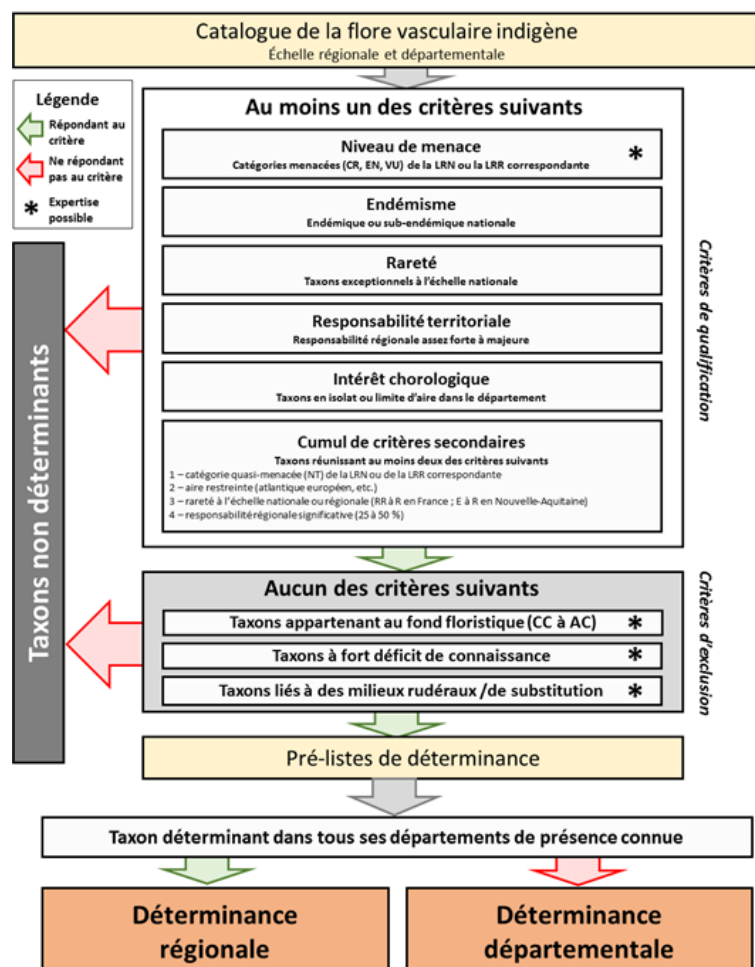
Catalogue de la flore vasculaire indigène
Échelle régionale et départementale

Légende
Répondant au critère
Ne répondant pas au critère
* Expertise possible

Au moins un des critères suivants

Niveau de menace
Catégories menacées (CR, EN, VU) de la LRN ou la LRR correspondante *

Endémisme
Endémique ou sub-endémique nationale

Rareté
Taxons exceptionnels à l'échelle nationale

Responsabilité territoriale
Responsabilité régionale assez forte à majeure

Intérêt chorologique
Taxons en isolat ou limite d'aire dans le département

Cumul de critères secondaires
Taxons réunissant au moins deux des critères suivants
1 – catégorie quasi-menacée (NT) de la LRN ou de la LRR correspondante
2 – aire restreinte (atlantique européen, etc.)
3 – rareté à l'échelle nationale ou régionale (RR à R en France ; E à R en Nouvelle-Aquitaine)
4 – responsabilité régionale significative (25 à 50 %)

Critères de qualification

Taxons non déterminants

Aucun des critères suivants
Taxons appartenant au fond floristique (CC à AC) *
Taxons à fort déficit de connaissance *
Taxons liés à des milieux rudéraux /de substitution *

Critères d'exclusion

Pré-listes de déterminance

Taxon déterminant dans tous ses départements de présence connue

Déterminance régionale

Déterminance départementale